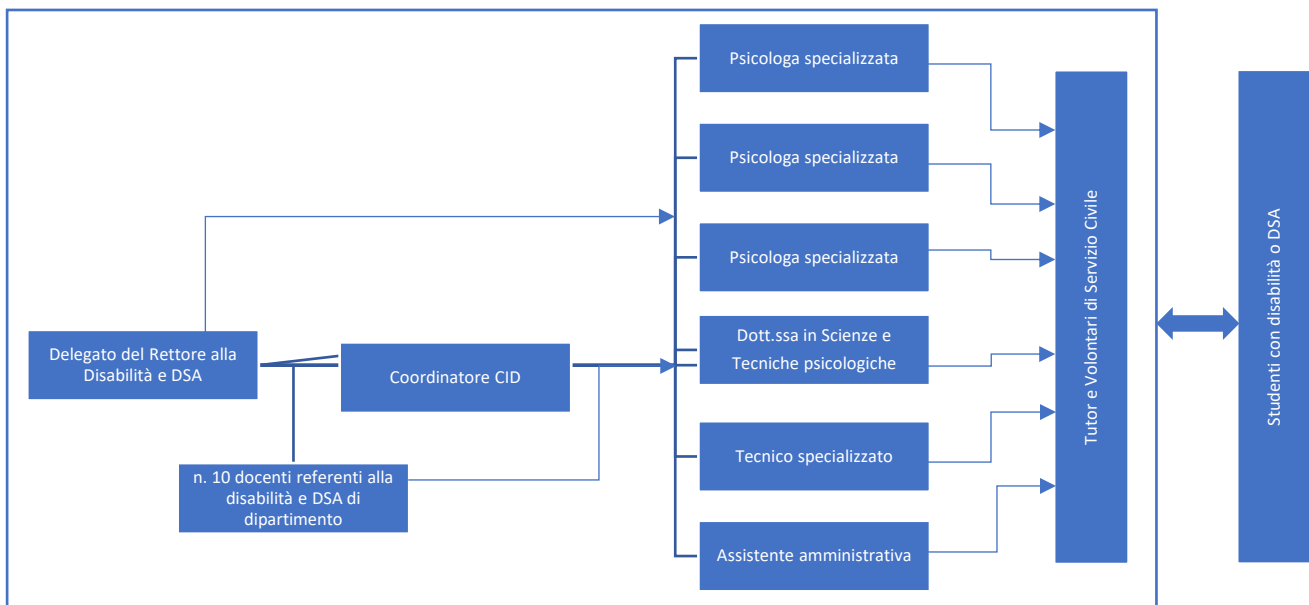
Psicologa specializzata

Psicologa specializzata

Psicologa specializzata

Dott.ssa in Scienze e Tecniche psicologiche

Tecnico specializzato

Assistente amministrativa

Delegato del Rettore alla Disabilità e DSA

Coordinatore CID

n. 10 docenti referenti alla disabilità e DSA di dipartimento

Tutor e Volontari di Servizio Civile

Studenti con disabilità o DSA